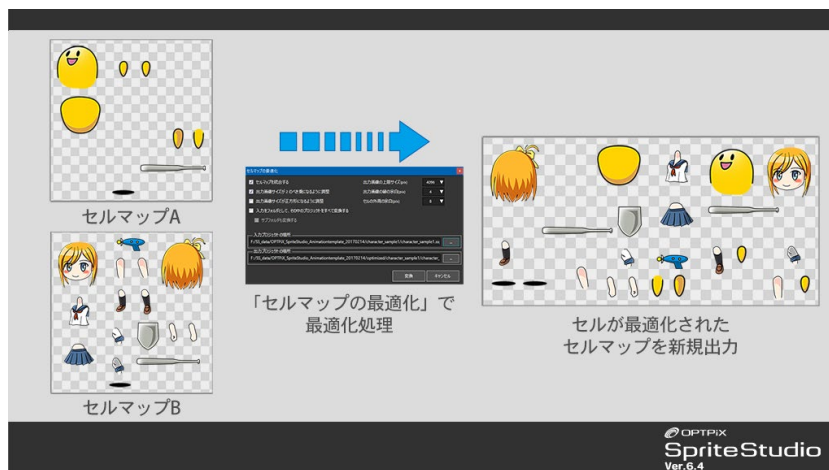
セルマップA

セルマップB

セルマップの最適化

セルマップを統合する
出力画像サイズが2のべき乗になるように調整
出力画像サイズが正方形になるように調整
入力セルマップと同じ...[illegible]
出力画像の上限サイズ(px)
4096
出力画像の隙間の幅(px)
セル外周の余白(px)

入力プロジェクトの場所
F:/SS_data/OPTPiX_SpriteStudio_Animationtemplate_20170214/character_sample1/character_sample1.ss

出力プロジェクトの場所
F:/SS_data/OPTPiX_SpriteStudio_Animationtemplate_20170214/optimized/character_sample1/character_

変換
キャンセル

「セルマップの最適化」で
最適化処理

セルが最適化された
セルマップを新規出力

OPTPiX
SpriteStudio
Ver.6.4